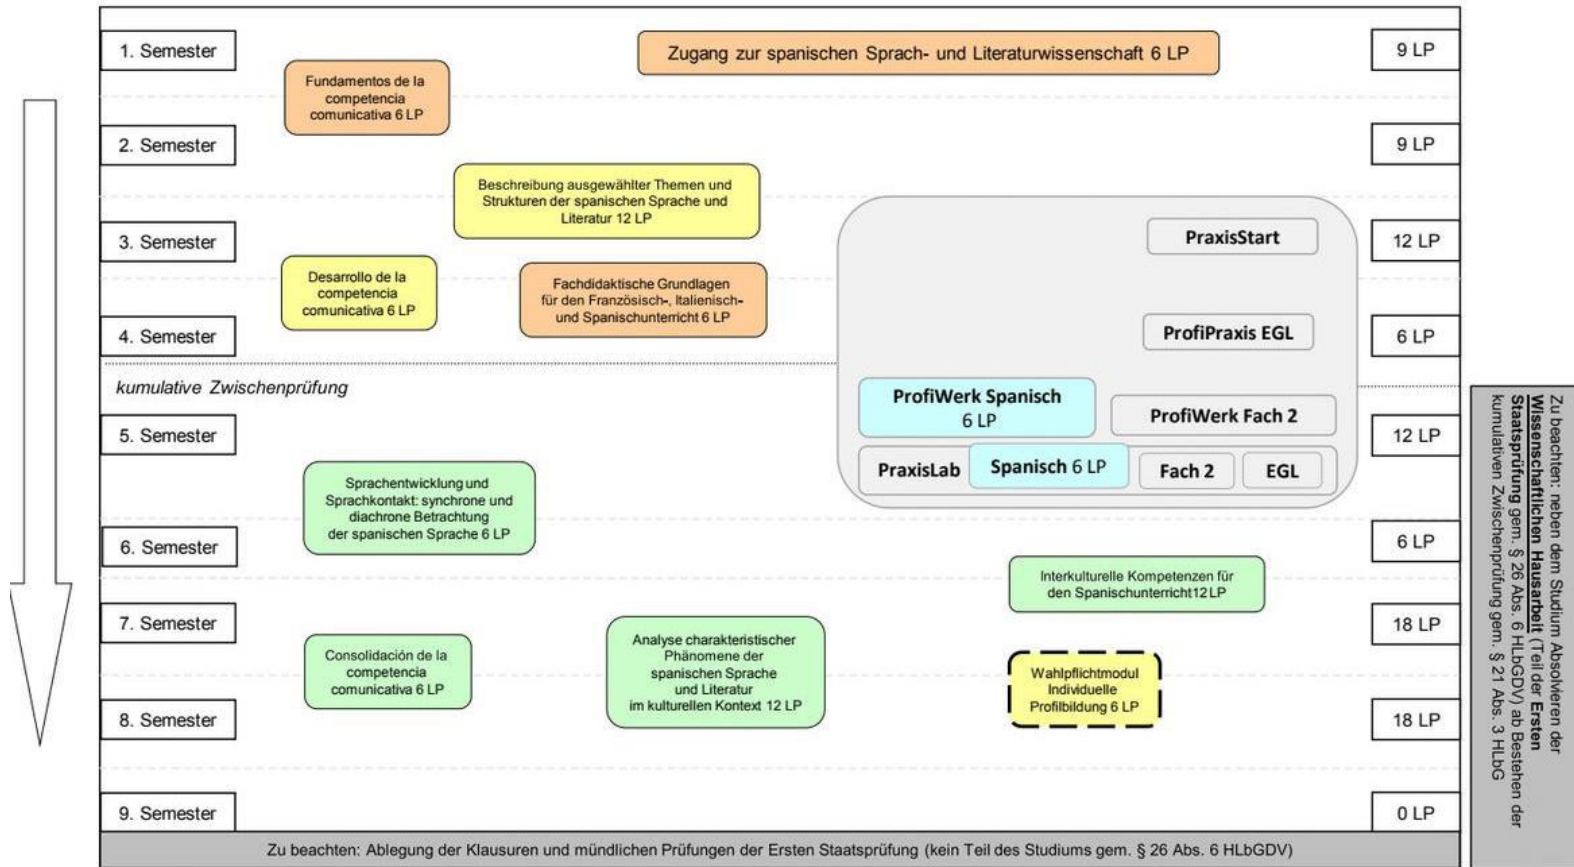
1. Semester

Zugang zur spanischen Sprach- und Literaturwissenschaft 6 LP

9 LP

Fundamentos de la competencia comunicativa 6 LP

2. Semester

9 LP

Beschreibung ausgewählter Themen und Strukturen der spanischen Sprache und Literatur 12 LP

3. Semester

PraxisStart

12 LP

Desarrollo de la competencia comunicativa 6 LP

Fachdidaktische Grundlagen für den Französisch-, Italienisch- und Spanischunterricht 6 LP

4. Semester

ProfiPraxis EGL

6 LP

kumulative Zwischenprüfung

ProfiWerk Spanisch 6 LP

ProfiWerk Fach 2

5. Semester

12 LP

PraxisLab

Spanisch 6 LP

Fach 2

EGL

Sprachentwicklung und Sprachkontakt: synchrone und diachrone Betrachtung der spanischen Sprache 6 LP

6. Semester

6 LP

Interkulturelle Kompetenzen für den Spanischunterricht 12 LP

7. Semester

18 LP

Consolidación de la competencia comunicativa 6 LP

Analyse charakteristischer Phänomene der spanischen Sprache und Literatur im kulturellen Kontext 12 LP

Wahlpflichtmodul Individuelle Profilbildung 6 LP

8. Semester

18 LP

9. Semester

0 LP

Zu beachten: Ablegung der Klausuren und mündlichen Prüfungen der Ersten Staatsprüfung (kein Teil des Studiums gem. § 26 Abs. 6 HLbGDV)

Zu beachten: neben dem Studium Absolvieren der Wissenschaftlichen Hausarbeit (Teil der Ersten Staatsprüfung gem. § 26 Abs. 6 HLbGDV) ab Bestehen der kumulativen Zwischenprüfung gem. § 21 Abs. 3 HLbG